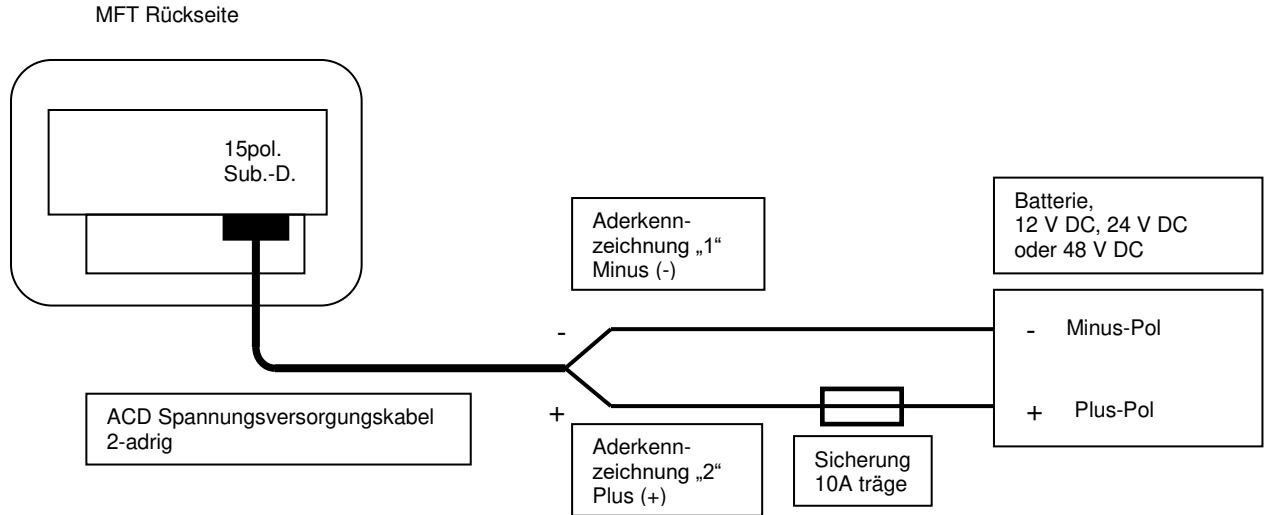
MFT Rückseite

15pol. Sub.-D.

Aderkennzeichnung „1“ Minus (-)

Batterie, 12 V DC, 24 V DC oder 48 V DC

-

- Minus-Pol

+ Plus-Pol

ACD Spannungsversorgungkabel 2-adrig

+

Aderkennzeichnung „2“ Plus (+)

Sicherung 10A träge